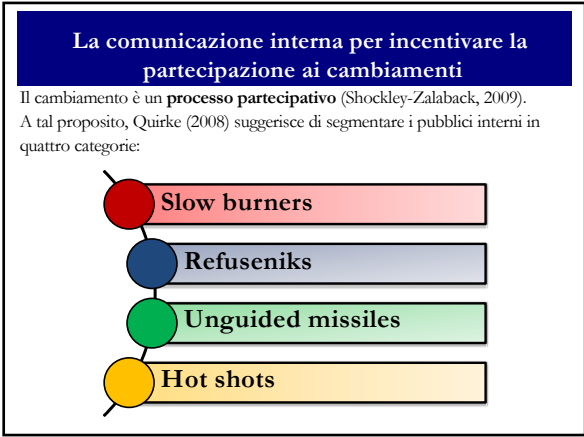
La comunicazione interna per incentivare la partecipazione ai cambiamenti

Il cambiamento è un **processo partecipativo** (Shockley-Zalaback, 2009). A tal proposito, Quirke (2008) suggerisce di segmentare i pubblici interni in quattro categorie:

Slow burners

Refuseniks

Unguided missiles

Hot shots